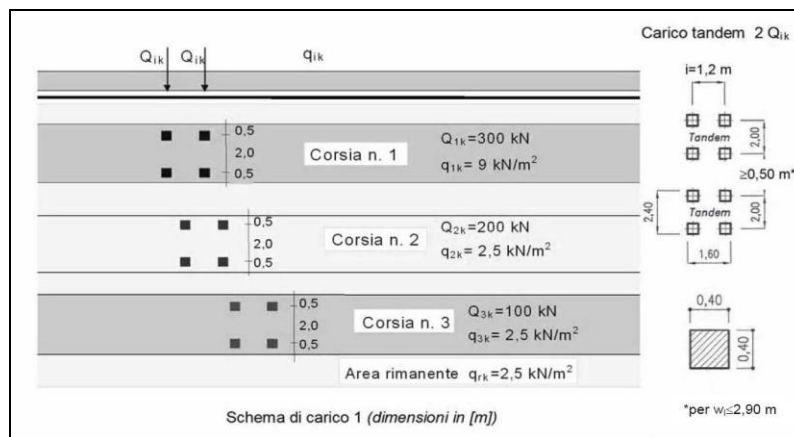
$Q_{ik}$ $Q_{ik}$ $q_{ik}$

Carico tandem 2 $Q_{ik}$

i=1,2 m

Tandem

2,00

≥0,50 m*

2,40

Tandem

2,00

1,60

0,5
2,0
0,5

Corsia n. 1

$Q_{1k}$=300 kN
$q_{1k}$= 9 kN/m$^2$

0,5
2,0
0,5

Corsia n. 2

$Q_{2k}$=200 kN
$q_{2k}$= 2,5 kN/m$^2$

0,40

0,40

0,5
2,0
0,5

Corsia n. 3

$Q_{3k}$=100 kN
$q_{3k}$= 2,5 kN/m$^2$

Area rimanente $q_{rk}$=2,5 kN/m$^2$

Schema di carico 1 (dimensioni in [m])

*per $w_l$≤2,90 m